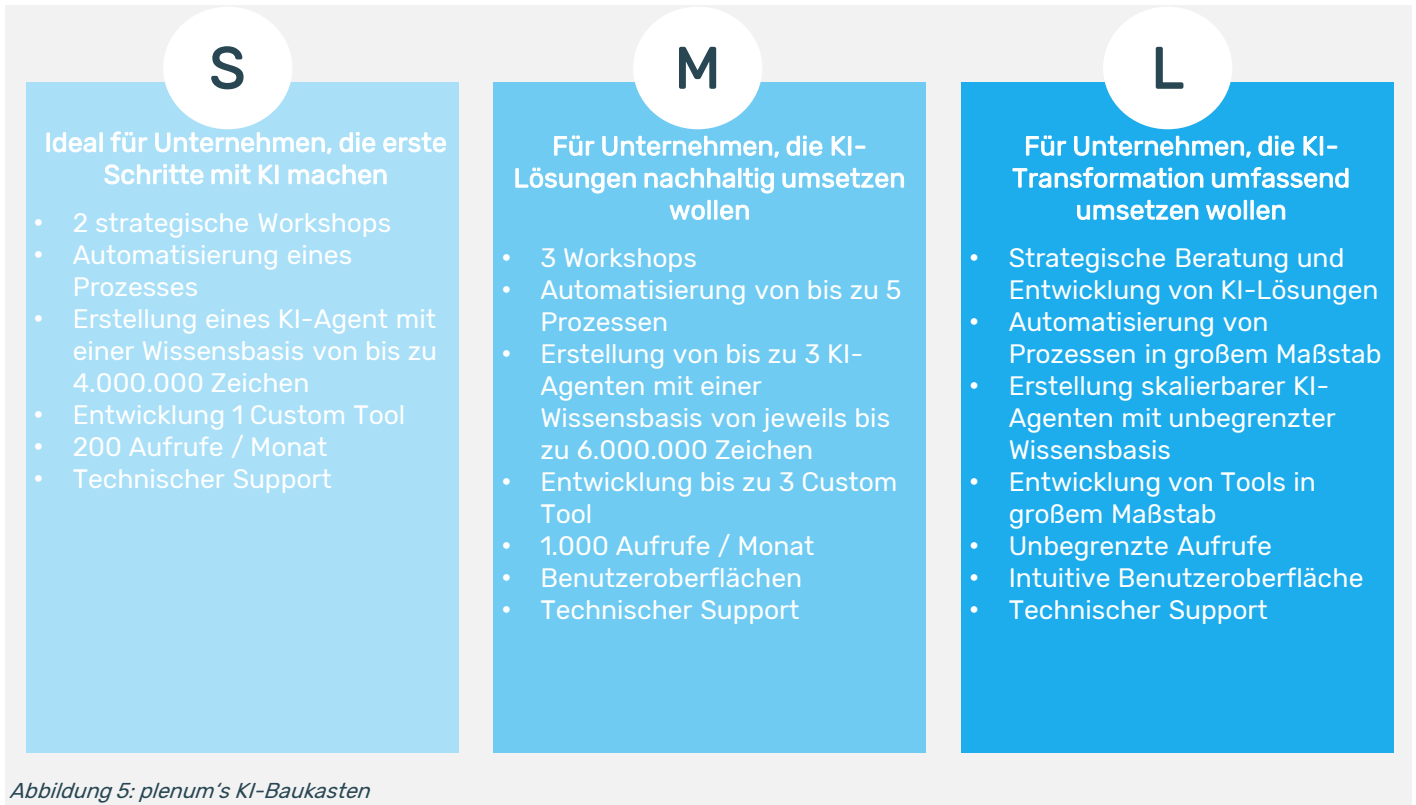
S

Ideal für Unternehmen, die erste Schritte mit KI machen

- 2 strategische Workshops
- Automatisierung eines Prozesses
- Erstellung eines KI-Agent mit einer Wissensbasis von bis zu 4.000.000 Zeichen
- Entwicklung 1 Custom Tool
- 200 Aufrufe / Monat
- Technischer Support

M

Für Unternehmen, die KI-Lösungen nachhaltig umsetzen wollen

- 3 Workshops
- Automatisierung von bis zu 5 Prozessen
- Erstellung von bis zu 3 KI-Agenten mit einer Wissensbasis von jeweils bis zu 6.000.000 Zeichen
- Entwicklung bis zu 3 Custom Tool
- 1.000 Aufrufe / Monat
- Benutzeroberflächen
- Technischer Support

L

Für Unternehmen, die KI-Transformation umfassend umsetzen wollen

- Strategische Beratung und Entwicklung von KI-Lösungen
- Automatisierung von Prozessen in großem Maßstab
- Erstellung skalierbarer KI-Agenten mit unbegrenzter Wissensbasis
- Entwicklung von Tools in großem Maßstab
- Unbegrenzte Aufrufe
- Intuitive Benutzeroberfläche
- Technischer Support

Abbildung 5: plenum's KI-Baukasten